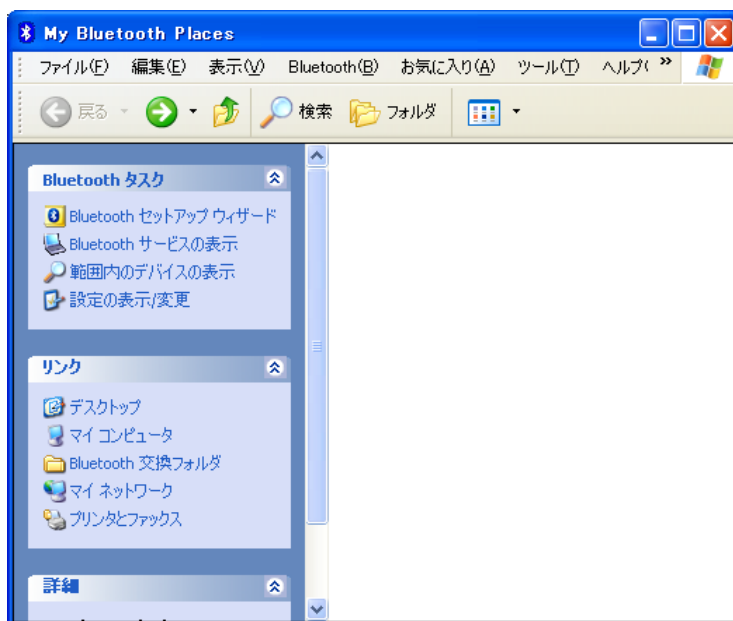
My Bluetooth Places

ファイル(F) 編集(E) 表示(V) Bluetooth(B) お気に入り(A) ツール(T) ヘルプ( »

戻る 検索 フォルダ

Bluetooth タスク

Bluetooth セットアップ ウィザード
Bluetooth サービスの表示
範囲内のデバイスの表示
設定の表示/変更

リンク

デスクトップ
マイ コンピュータ
Bluetooth 交換フォルダ
マイ ネットワーク
プリンタとファックス

詳細